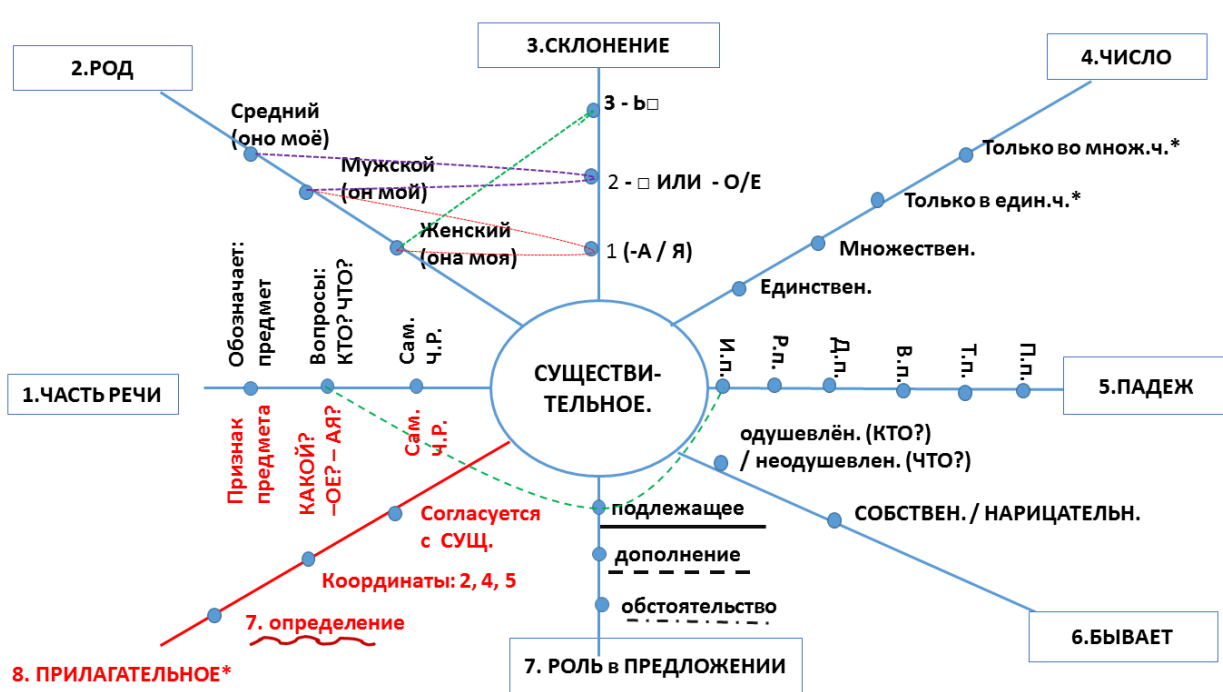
3.СКЛОНЕНИЕ

2.РОД

4.ЧИСЛО

3 - Ь□

Средний (оно моё)

Мужской (он мой)

2 - □ ИЛИ - О/Е

Женский (она моя)

1 (-А / Я)

Только во множ.ч.*

Только в един.ч.*

Множествен.

Единствен.

Обозначает: предмет

Вопросы: КТО? ЧТО?

Сам. ч.Р.

И.п.

Р.п.

Д.п.

В.п.

Т.п.

П.п.

1.ЧАСТЬ РЕЧИ

СУЩЕСТВИ-ТЕЛЬНОЕ.

5.ПАДЕЖ

Признак предмета

КАКОЙ? –ОЕ? – АЯ?

Сам. ч.Р.

одушевлён. (КТО?) / неодушевлен. (ЧТО?)

Согласуется с СУЩ.

подлежащее

СОБСТВЕН. / НАРИЦАТЕЛЬН.

дополнение

Координаты: 2, 4, 5

обстоятельство

7. определение

6.БЫВАЕТ

8. ПРИЛАГАТЕЛЬНОЕ*

7. РОЛЬ в ПРЕДЛОЖЕНИИ